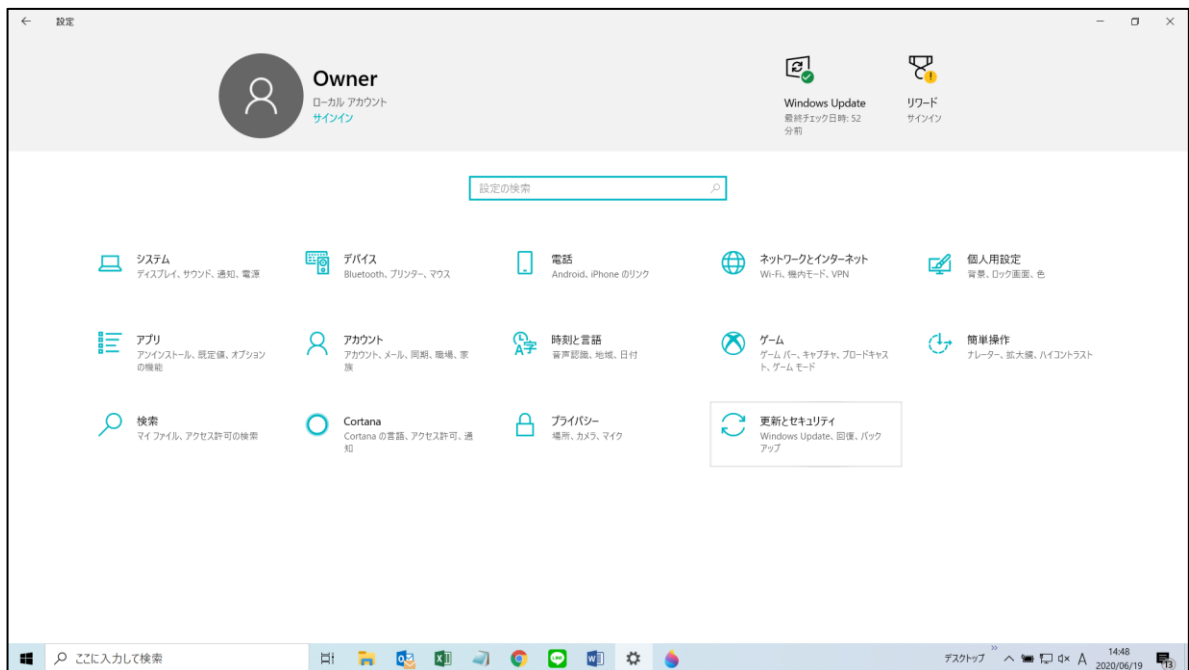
設定

Owner
ローカル アカウント
サインイン

Windows Update
最終チェック日時: 52 分前

リワード
サインイン

設定の検索

システム
ディスプレイ、サウンド、通知、電源

デバイス
Bluetooth、プリンター、マウス

電話
Android、iPhone のリンク

ネットワークとインターネット
Wi-Fi、機内モード、VPN

個人用設定
背景、ロック画面、色

アプリ
アンインストール、既定値、オプションの機能

アカウント
アカウント、メール、同期、職場、家族

時刻と言語
音声認識、地域、日付

ゲーム
ゲーム バー、キャプチャ、ブロードキャスト、ゲーム モード

簡単操作
ナレーター、拡大鏡、ハイコントラスト

検索
マイ ファイル、アクセス許可の検索

Cortana
Cortana の言語、アクセス許可、通知

プライバシー
場所、カメラ、マイク

更新とセキュリティ
Windows Update、回復、バックアップ

ここに入力して検索

デスクトップ
A
14:48
2020/06/19
13